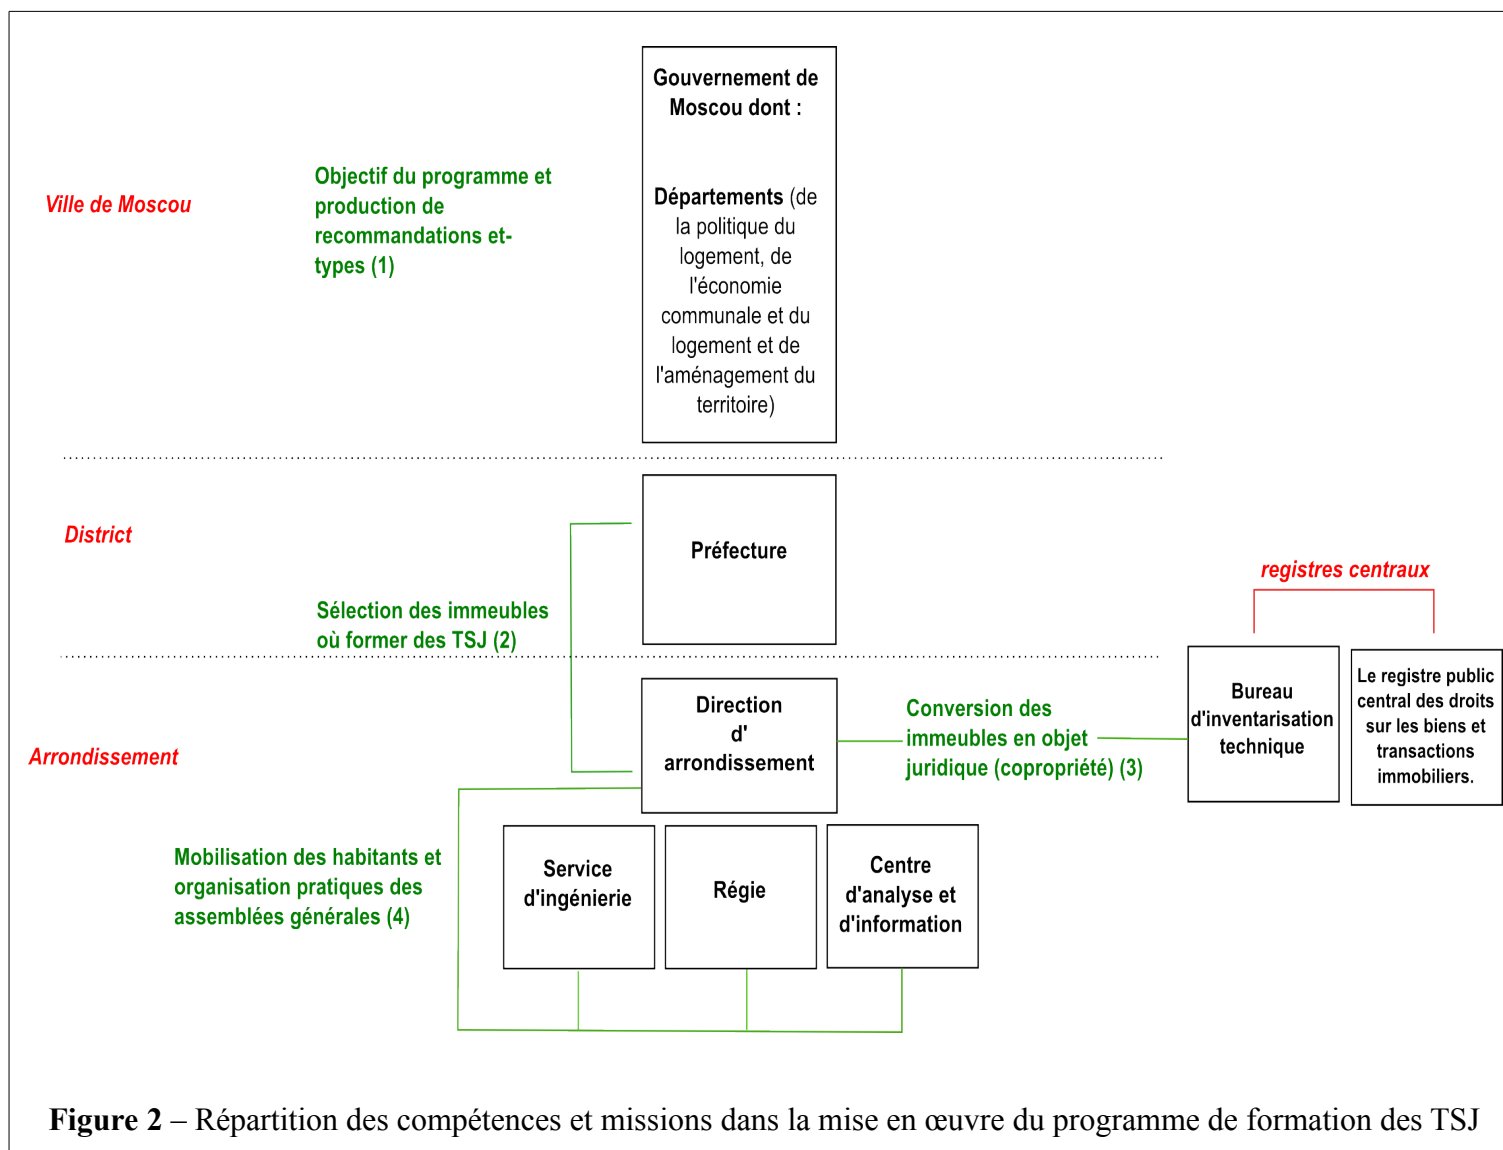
Gouvernement de Moscou dont :

Départements (de la politique du logement, de l'économie communale et du logement et de l'aménagement du territoire)

Ville de Moscou

Objectif du programme et production de recommandations et-types (1)

District

Préfecture

Sélection des immeubles où former des TSJ (2)

registres centraux

Arrondissement

Direction d' arrondissement

Conversion des immeubles en objet juridique (copropriété) (3)

Bureau d'inventarisation technique

Le registre public central des droits sur les biens et transactions immobiliers.

Mobilisation des habitants et organisation pratiques des assemblées générales (4)

Service d'ingénierie

Régie

Centre d'analyse et d'information

**Figure 2** – Répartition des compétences et missions dans la mise en œuvre du programme de formation des TSJ